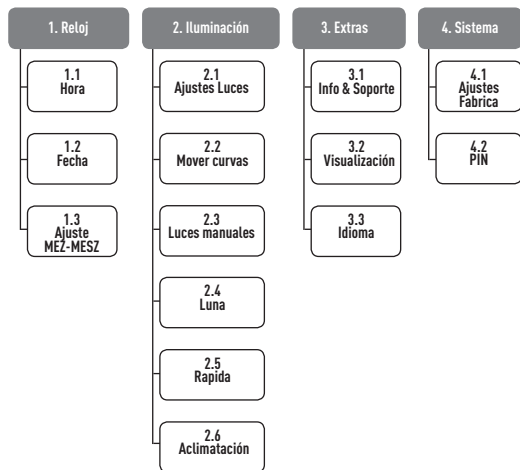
1. Reloj

1.1
Hora

1.2
Fecha

1.3
Ajuste
MEZ-MESZ

2. Iluminación

2.1
Ajustes Luces

2.2
Mover curvas

2.3
Luces manuales

2.4
Luna

2.5
Rapida

2.6
Aclimatación

3. Extras

3.1
Info & Soporte

3.2
Visualización

3.3
Idioma

4. Sistema

4.1
Ajustes
Fabrica

4.2
PIN